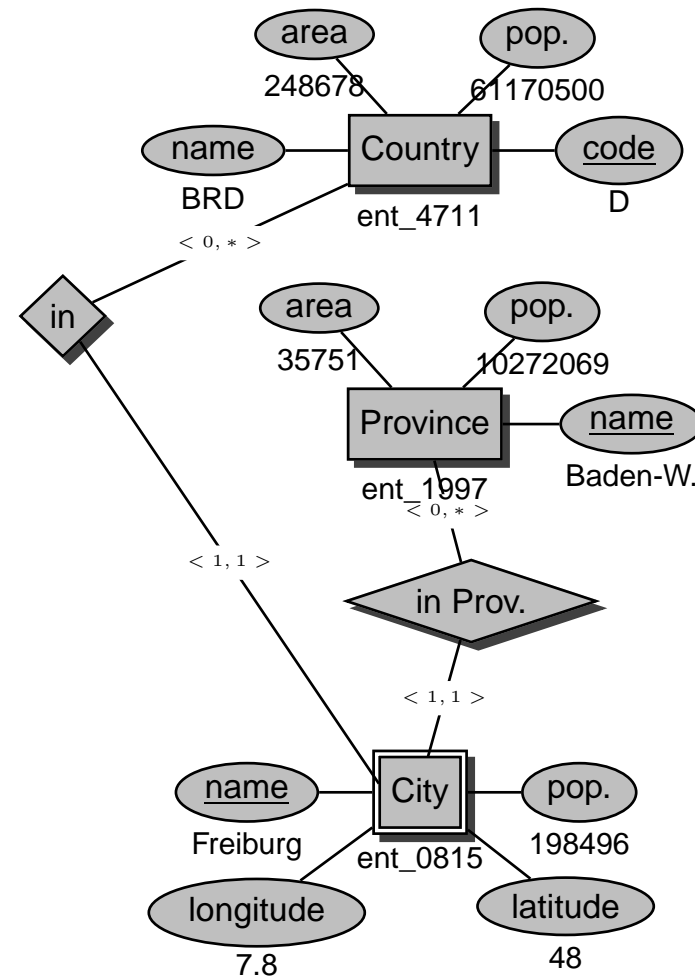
area
pop.
248678
61170500
name
Country
code
BRD
ent_4711
D
$< 0, * >$
in
area
pop.
35751
10272069
Province
name
ent_1997
Baden-W.
$< 0, * >$
$< 1, 1 >$
in Prov.
$< 1, 1 >$
name
City
pop.
Freiburg
ent_0815
198496
longitude
latitude
7.8
48